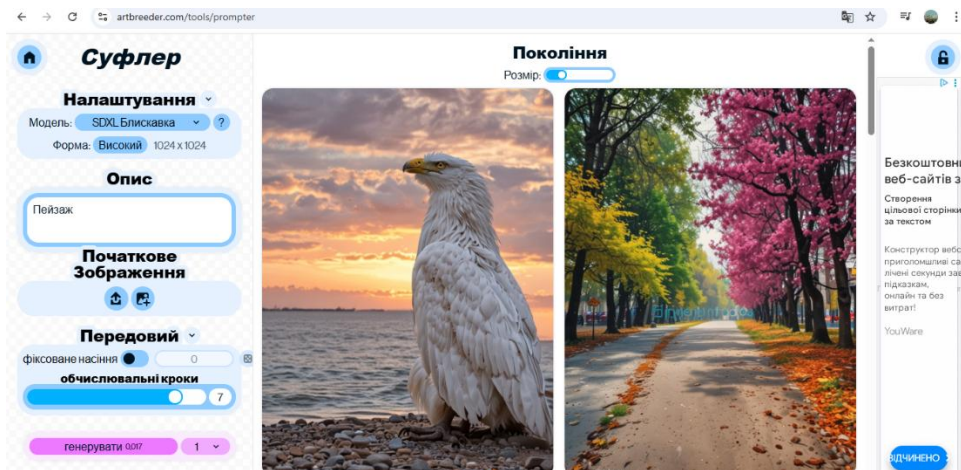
artbreeder.com/tools/prompter

Суфлер

Налаштування

Модель: SDXL Блискавка ?

Форма: Високий 1024 x 1024

Опис

Пейзаж

Початкове Зображення

Передовий

фіксоване насіння 0

обчислювальні кроки

7

генерувати 0.017 1

Покоління

Розмір:

Безкоштовн веб-сайтів з

Створення цільової сторінк за текстом

Конструктор веб пригомошливі са лічені секунди зав підказкам, онлайн та без витрат!

YouWare

ВІДЧИНЕНО